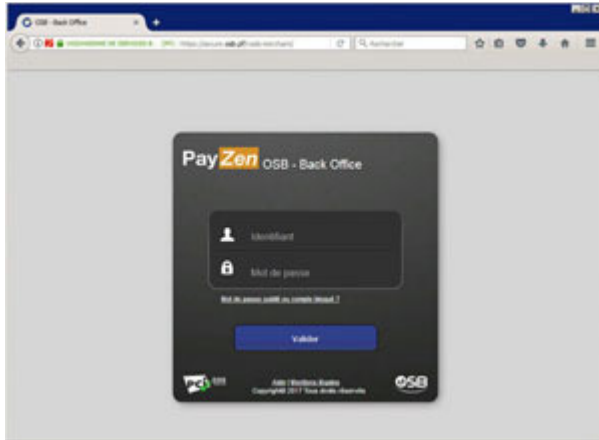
OSB - Back Office
https://secure.osb.pf/vads-merchant/
Rechercher

PayZen OSB - Back Office

Identifiant
Mot de passe

Mot de passe oublié ou compte bloqué ?

Valider

PCI DSS
Aide | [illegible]
Copyright© 2017 Tous droits réservés
OSB